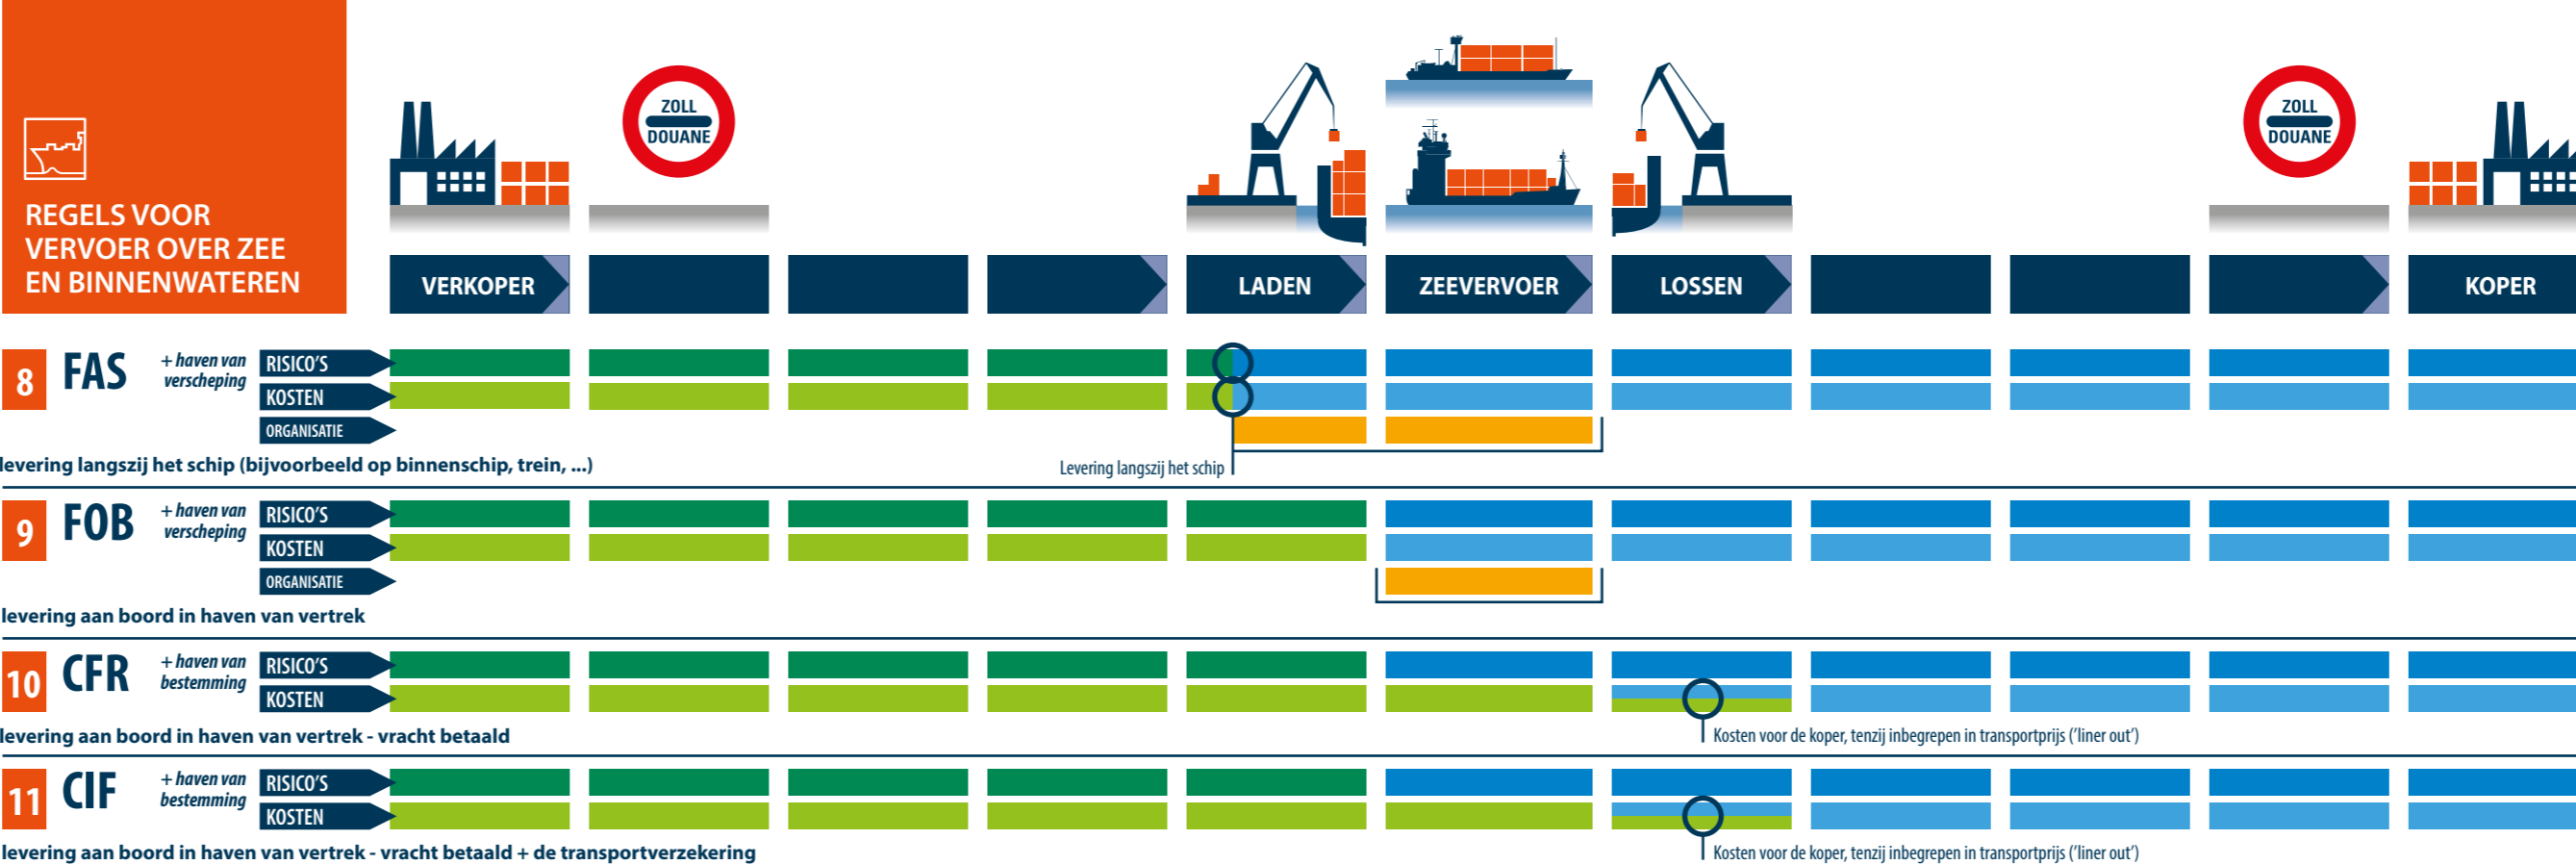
REGELS VOOR VERVOER OVER ZEE EN BINNENWATEREN

ZOLL DOUANE

ZOLL DOUANE

VERKOPER

LADEN

ZEEVERVOER

LOSSEN

KOPER

8 FAS + haven van verscheping

RISICO'S

KOSTEN

ORGANISATIE

levering langszij het schip (bijvoorbeeld op binnenschip, trein, ...)

Levering langszij het schip

9 FOB + haven van verscheping

RISICO'S

KOSTEN

ORGANISATIE

levering aan boord in haven van vertrek

10 CFR + haven van bestemming

RISICO'S

KOSTEN

levering aan boord in haven van vertrek - vracht betaald

Kosten voor de koper, tenzij inbegrepen in transportprijs ('liner out')

11 CIF + haven van bestemming

RISICO'S

KOSTEN

levering aan boord in haven van vertrek - vracht betaald + de transportverzekering

Kosten voor de koper, tenzij inbegrepen in transportprijs ('liner out')